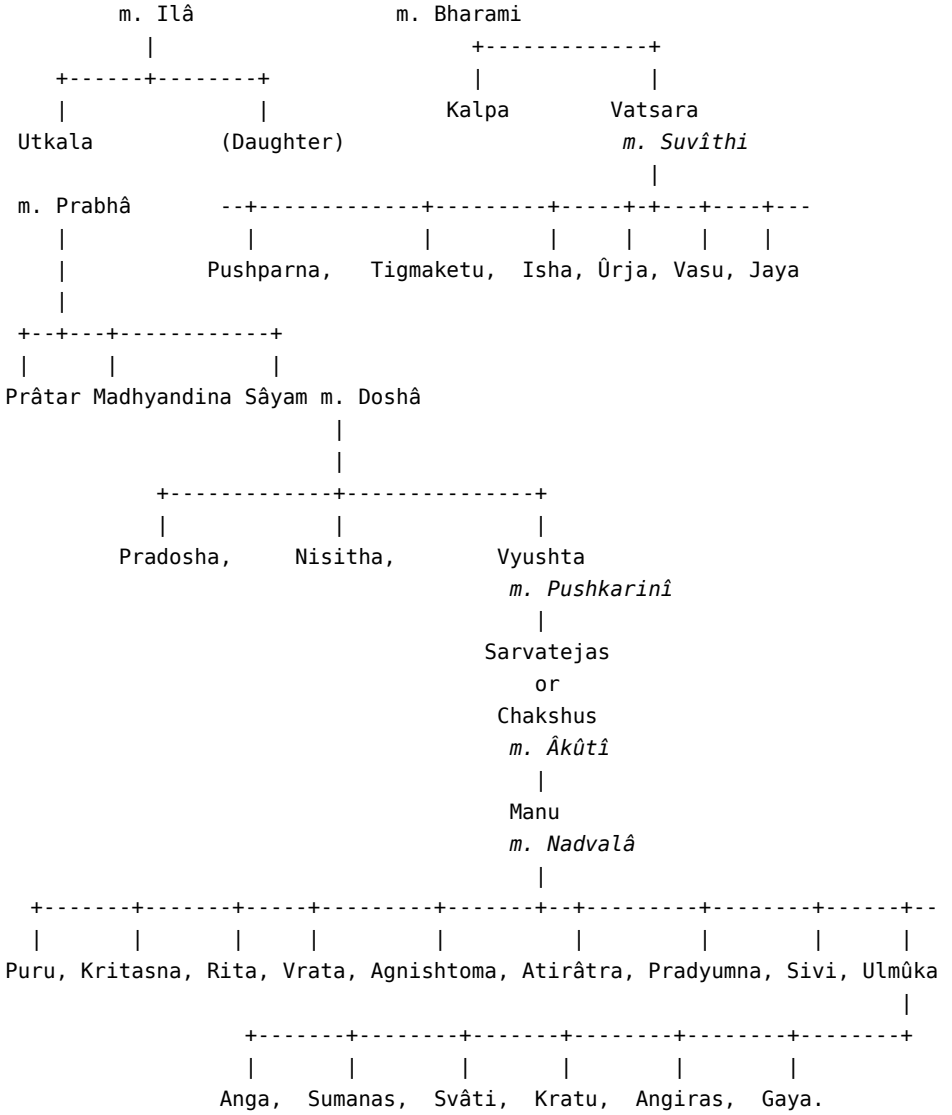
m. Ilâ

m. Bharami

Utkala

(Daughter)

Kalpa

Vatsara
m. Suvîthi

m. Prabhâ

Pushparna, Tigmaketu, Isha, Ûrja, Vasu, Jaya

Prâtar Madhyandina Sâyam m. Doshâ

Pradosha, Nisitha, Vyushta
m. Pushkarinî

Sarvatejas
or
Chakshus
m. Âkûtî

Manu
m. Nadvalâ

Puru, Kritasna, Rita, Vrata, Agnishtoma, Atirâtra, Pradyumna, Sivi, Ulmûka

Anga, Sumanas, Svâti, Kratu, Angiras, Gaya.